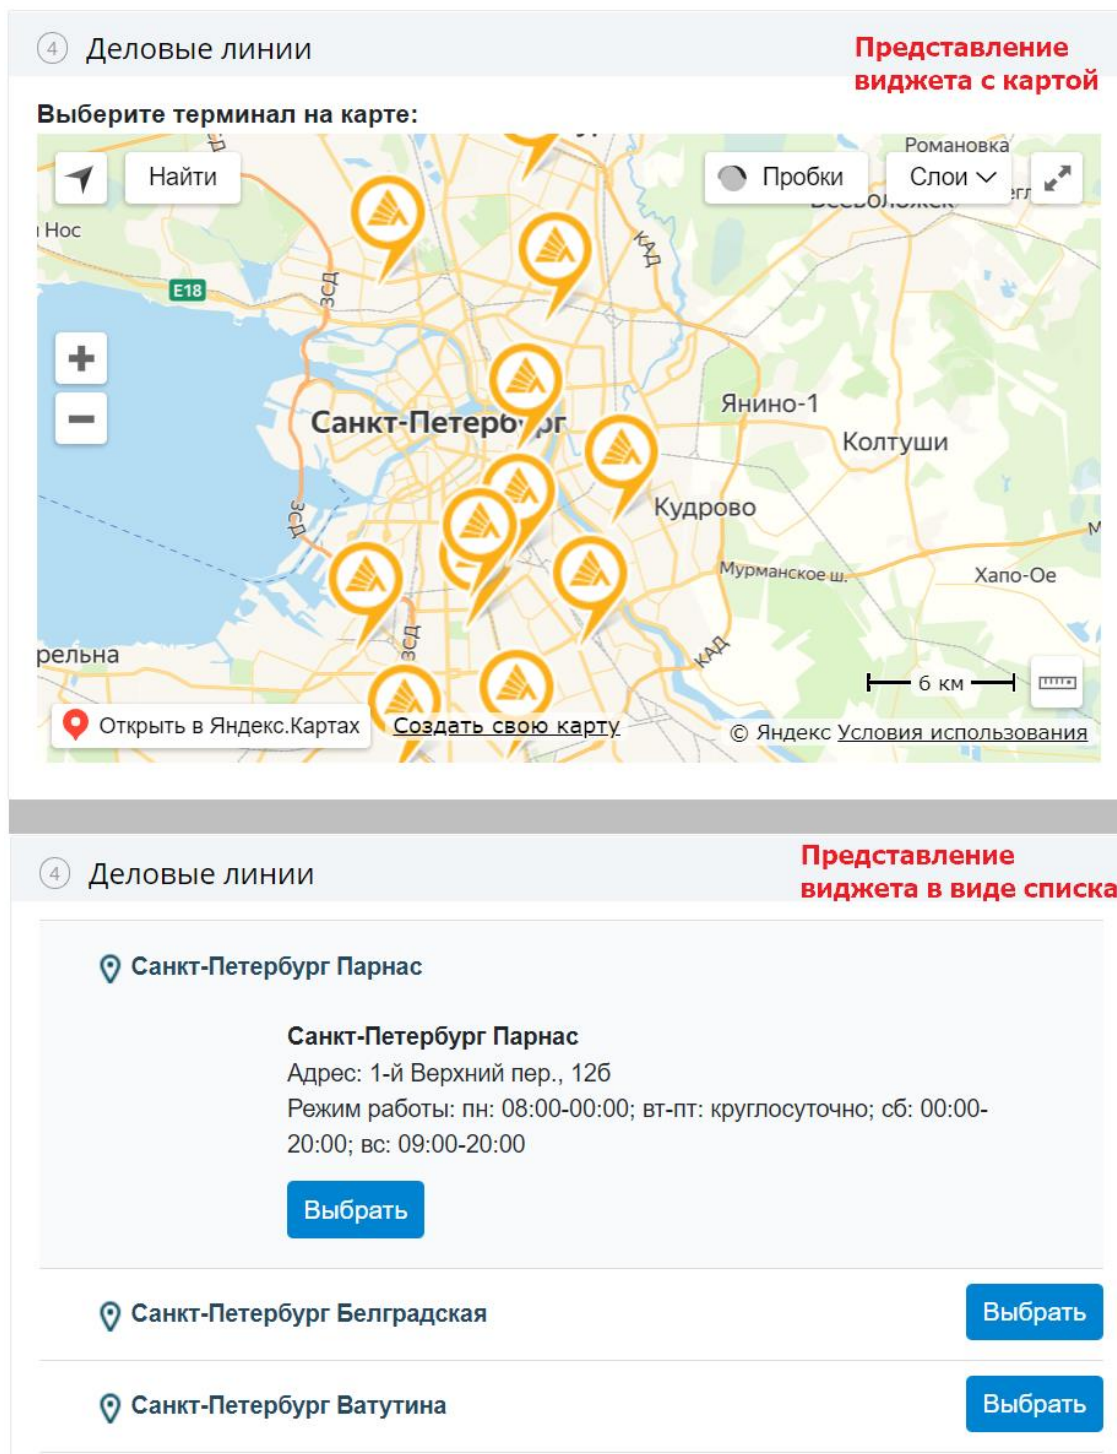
4 Деловые линии

Представление виджета с картой

Выберите терминал на карте:

Найти

Пробки

Слои

Романовка

Нос

E18

ЗСД

КАД

Санкт-Петербург

Янино-1

Колтуши

Кудрово

Мурманское ш.

Хапо-Ое

рельна

6 км

Открыть в Яндекс.Картах

Создать свою карту

© Яндекс Условия использования

4 Деловые линии

Представление виджета в виде списка

Санкт-Петербург Парнас

Санкт-Петербург Парнас
Адрес: 1-й Верхний пер., 12б
Режим работы: пн: 08:00-00:00; вт-пт: круглосуточно; сб: 00:00-20:00; вс: 09:00-20:00

Выбрать

Санкт-Петербург Белградская

Выбрать

Санкт-Петербург Ватутина

Выбрать